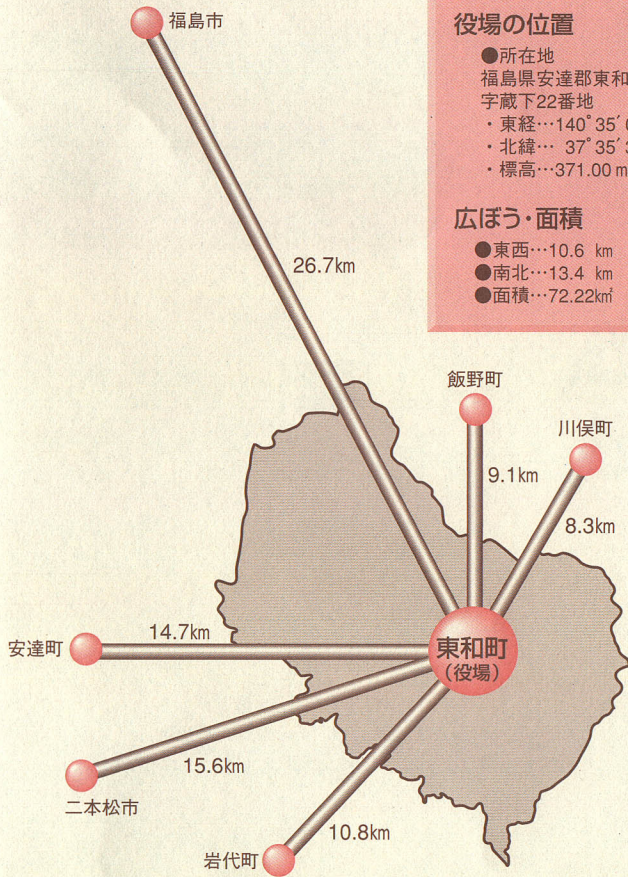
福島市

26.7km

役場の位置
●所在地
福島県安達郡東和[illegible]
字蔵下22番地
・東経…140°35′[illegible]
・北緯… 37°35′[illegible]
・標高…371.00 m

広ぼう・面積
●東西…10.6 km
●南北…13.4 km
●面積…72.22km²

飯野町

川俣町

9.1km

8.3km

安達町

14.7km

東和町
(役場)

15.6km

二本松市

10.8km

岩代町